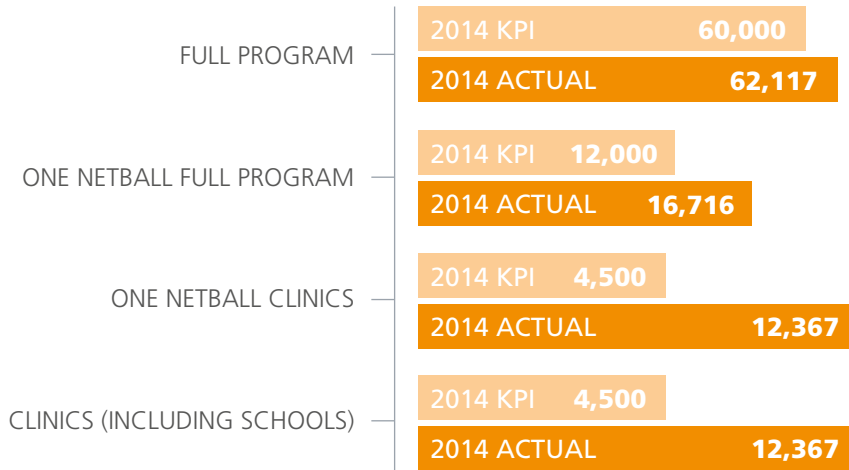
FULL PROGRAM
2014 KPI 60,000
2014 ACTUAL 62,117

ONE NETBALL FULL PROGRAM
2014 KPI 12,000
2014 ACTUAL 16,716

ONE NETBALL CLINICS
2014 KPI 4,500
2014 ACTUAL 12,367

CLINICS (INCLUDING SCHOOLS)
2014 KPI 4,500
2014 ACTUAL 12,367